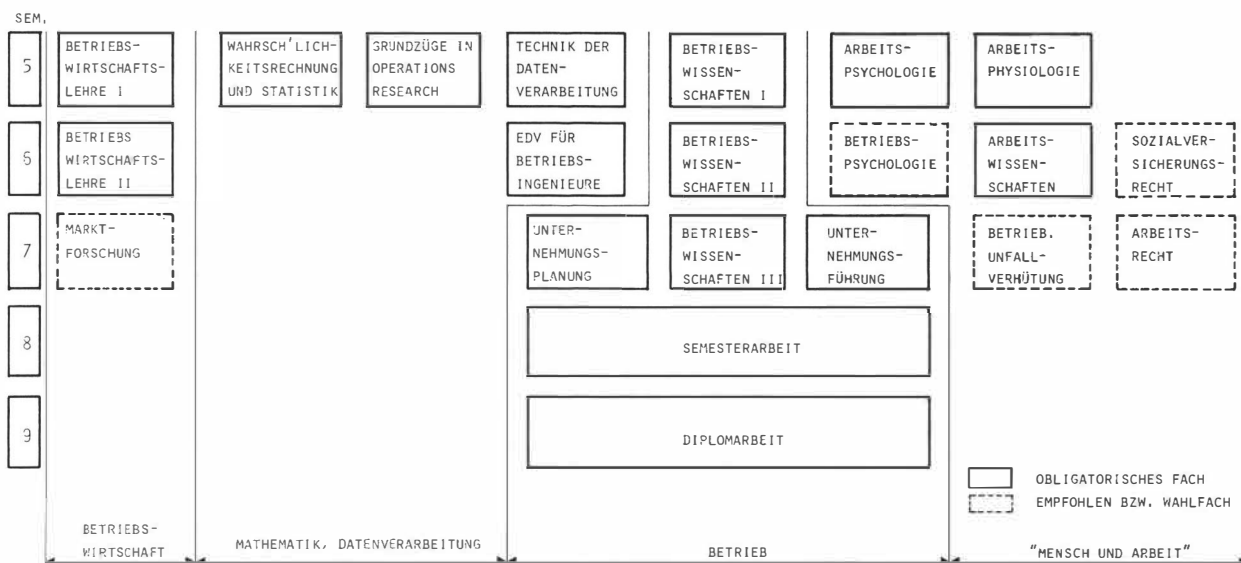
SEM.

5

BETRIEBSWIRTSCHAFTSLEHRE I

WAHRSCH'LICHKEITSRECHNUNG UND STATISTIK

GRUNDZÜGE IN OPERATIONS RESEARCH

TECHNIK DER DATENVERARBEITUNG

BETRIEBSWISSENSCHAFTEN I

ARBEITSPSYCHOLOGIE

ARBEITSPHYSIOLOGIE

6

BETRIEBSWIRTSCHAFTSLEHRE II

EDV FÜR BETRIEBSINGENIEURE

BETRIEBSWISSENSCHAFTEN II

BETRIEBSPSYCHOLOGIE

ARBEITSWISSENSCHAFTEN

SOZIALVERSICHERUNGSRECHT

7

MARKTFORSCHUNG

UNTERNEHMUNGSPLANUNG

BETRIEBSWISSENSCHAFTEN III

UNTERNEHMUNGSFÜHRUNG

BETRIEB. UNFALLVERHÜTUNG

ARBEITSRECHT

8

SEMESTERARBEIT

9

DIPLOMARBEIT

OBLIGATORISCHES FACH

EMPFOHLEN BZW. WAHLFACH

BETRIEBSWIRTSCHAFT

MATHEMATIK, DATENVERARBEITUNG

BETRIEB

"MENSCH UND ARBEIT"